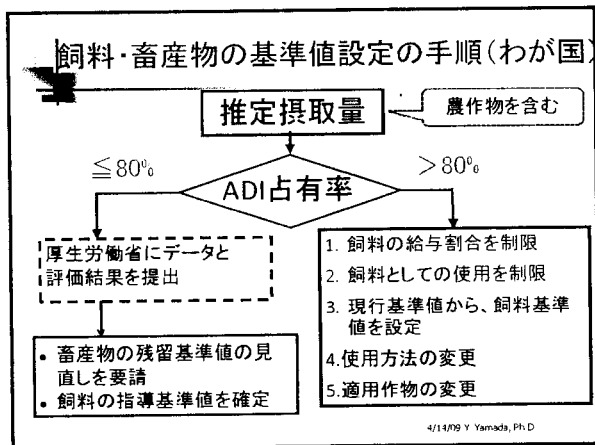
飼料・畜産物の基準値設定の手順（わが国）

推定摂取量

農作物を含む

≦80%

ADI占有率

＞80%

厚生労働省にデータと評価結果を提出

1. 飼料の給与割合を制限
2. 飼料としての使用を制限
3. 現行基準値から、飼料基準値を設定
4.使用方法の変更
5.適用作物の変更

• 畜産物の残留基準値の見直しを要請
• 飼料の指導基準値を確定

4/14/09 Y. Yamada, Ph.D